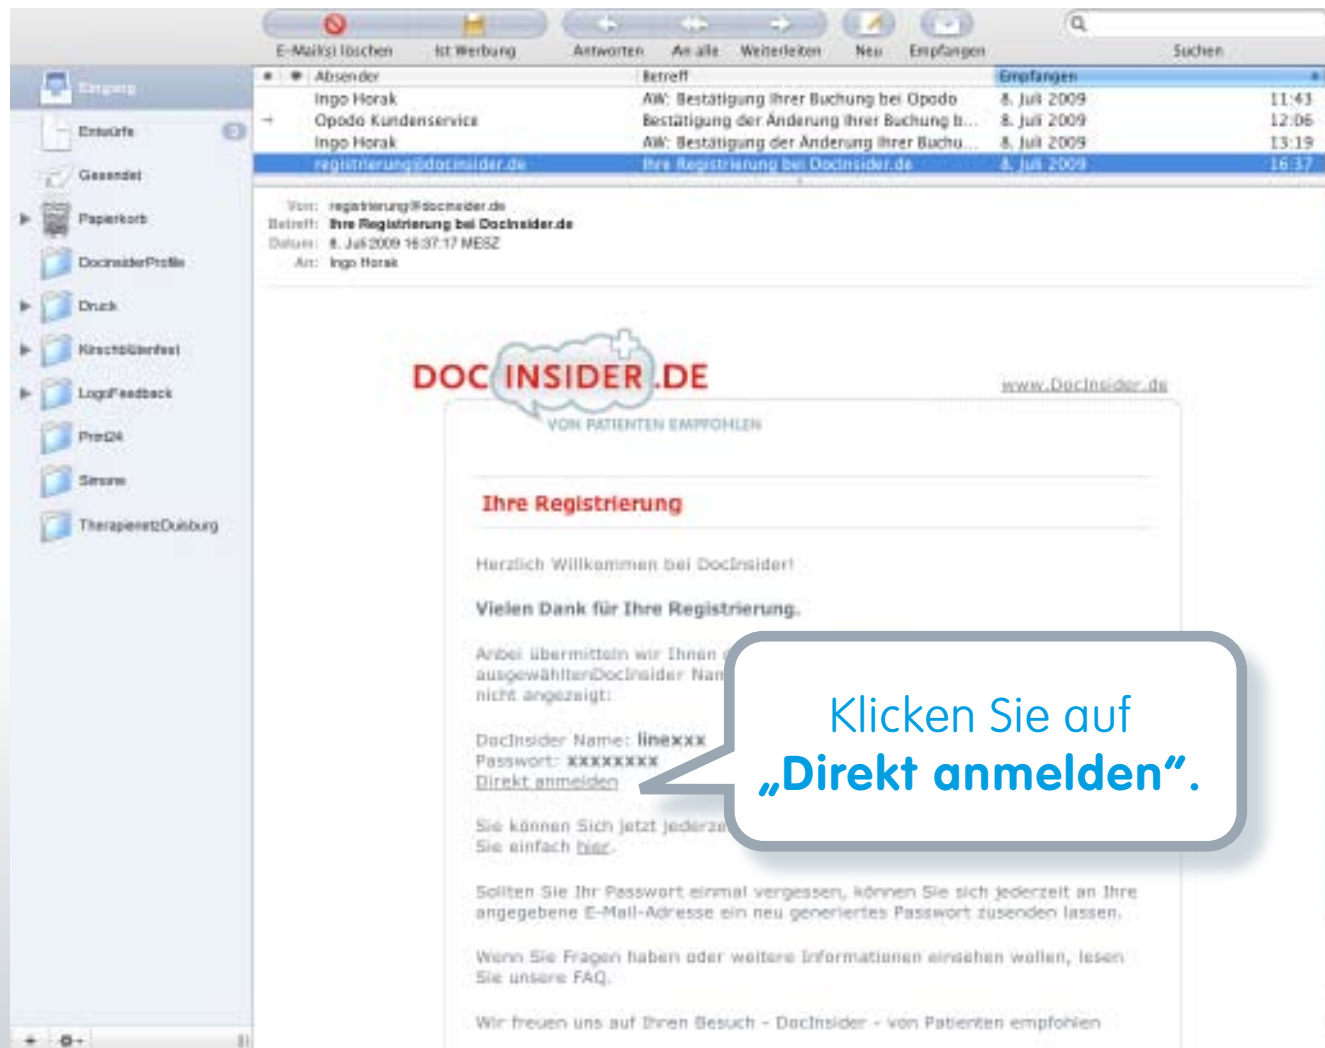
E-Mail(s) löschen   Ist Werbung   Antworten   An alle   Weiterleiten   Neu   Empfangen   Suchen

Eingang
Entwürfe
Gesendet
Papierkorb
DocinsiderProfile
Druck
Kirschblütenfest
LogoFeedback
Pret24
Sinome
TherapienetzDuisburg

| Absender | Betreff | Empfangen | |
|---|---|---|---|
| Ingo Horak | AW: Bestätigung Ihrer Buchung bei Opodo | 8. Juli 2009 | 11:43 |
| Opodo Kundenservice | Bestätigung der Änderung Ihrer Buchung b... | 8. Juli 2009 | 12:06 |
| Ingo Horak | AW: Bestätigung der Änderung Ihrer Buchu... | 8. Juli 2009 | 13:19 |
| registrierung@docinsider.de | Ihre Registrierung bei DocInsider.de | 8. Juli 2009 | 16:37 |

Von: registrierung@docinsider.de
Betreff: Ihre Registrierung bei DocInsider.de
Datum: 8. Juli 2009 16:37:17 MESZ
An: Ingo Horak

DOC INSIDER .DE
VON PATIENTEN EMPFOHLEN
www.DocInsider.de

Ihre Registrierung

Herzlich Willkommen bei DocInsider!

Vielen Dank für Ihre Registrierung.

Anbei übermitteln wir Ihnen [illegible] ausgewählten DocInsider Nam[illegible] nicht angezeigt.

DocInsider Name: linexxx
Passwort: xxxxxxxx
Direkt anmelden

Sie können Sich jetzt jederze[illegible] Sie einfach hier.

Sollten Sie Ihr Passwort einmal vergessen, können Sie sich jederzeit an Ihre angegebene E-Mail-Adresse ein neu generiertes Passwort zusenden lassen.

Wenn Sie Fragen haben oder weitere Informationen einsehen wollen, lesen Sie unsere FAQ.

Wir freuen uns auf Ihren Besuch - DocInsider - von Patienten empfohlen

Klicken Sie auf „Direkt anmelden".